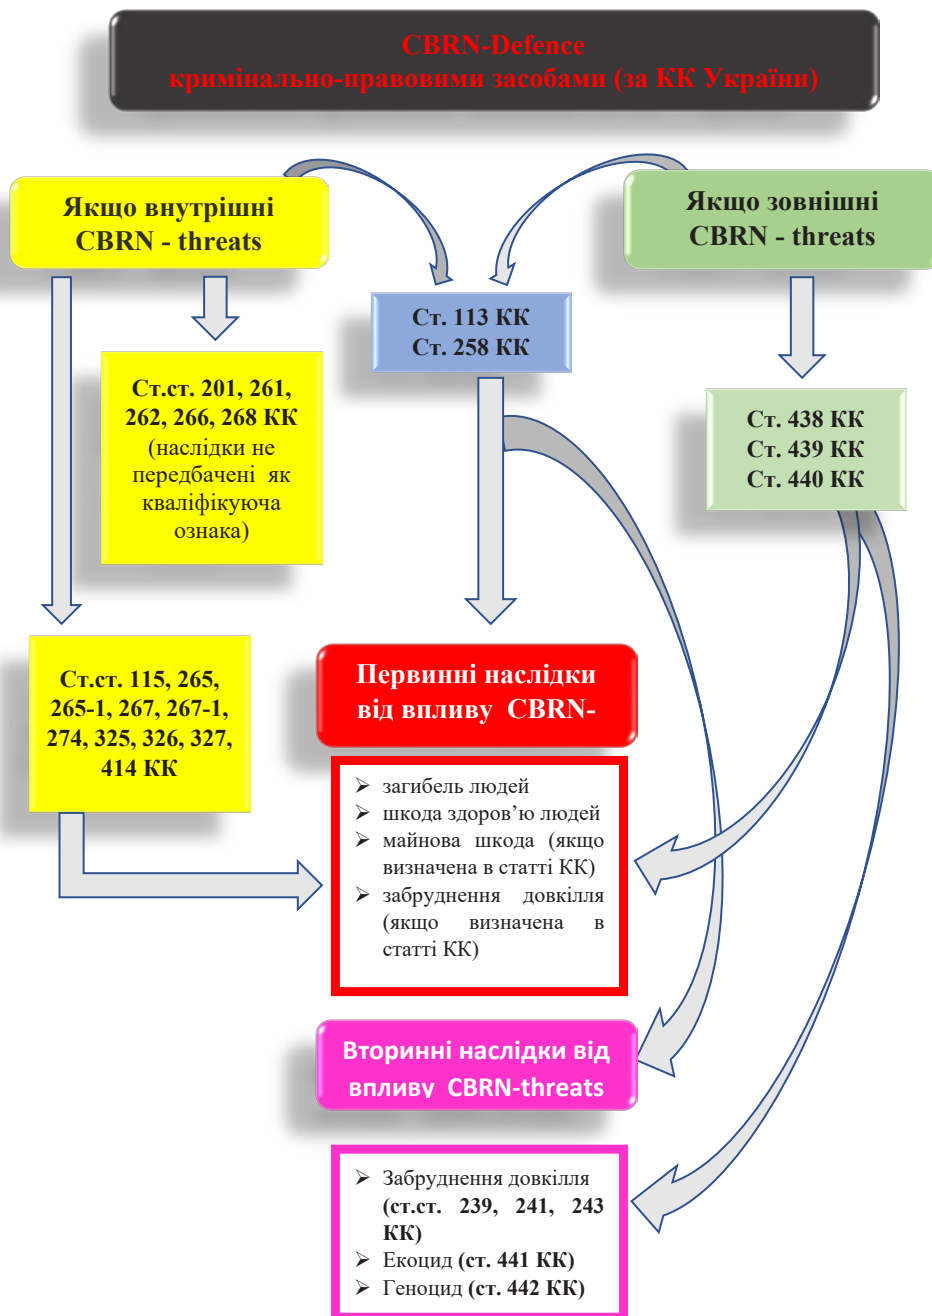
CBRN-Defence
кримінально-правовими засобами (за КК України)

Якщо внутрішні CBRN - threats

Ст. 113 КК
Ст. 258 КК

Якщо зовнішні CBRN - threats

Ст.ст. 201, 261, 262, 266, 268 КК (наслідки не передбачені як кваліфікуюча ознака)

Ст. 438 КК
Ст. 439 КК
Ст. 440 КК

Ст.ст. 115, 265, 265-1, 267, 267-1, 274, 325, 326, 327, 414 КК

Первинні наслідки від впливу CBRN-

➢ загибель людей
➢ шкода здоров'ю людей
➢ майнова шкода (якщо визначена в статті КК)
➢ забруднення довкілля (якщо визначена в статті КК)

Вторинні наслідки від впливу CBRN-threats

➢ Забруднення довкілля **(ст.ст. 239, 241, 243 КК)**
➢ Екоцид **(ст. 441 КК)**
➢ Геноцид **(ст. 442 КК)**